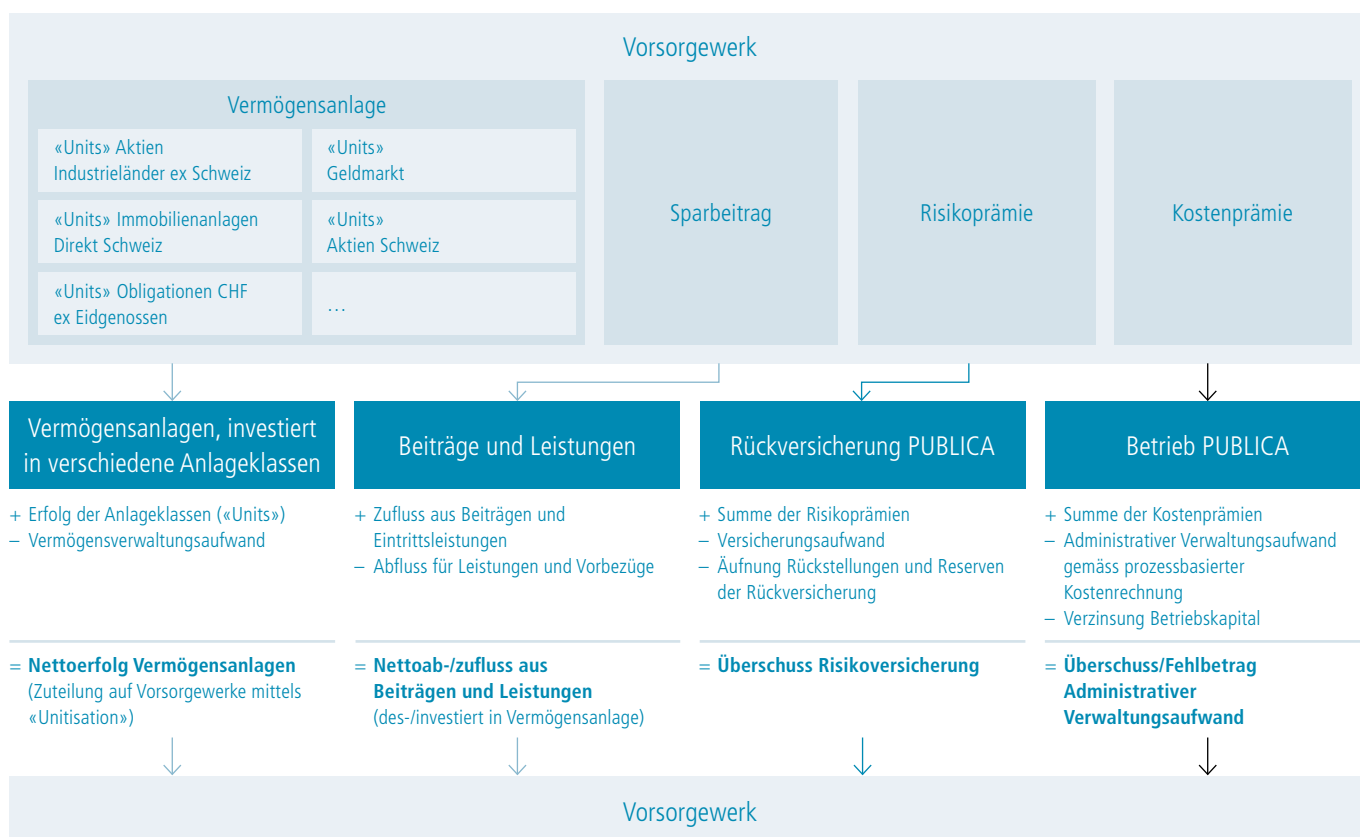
Vorsorgewerk

Vermögensanlage

«Units» Aktien Industrieländer ex Schweiz

«Units» Geldmarkt

«Units» Immobilienanlagen Direkt Schweiz

«Units» Aktien Schweiz

«Units» Obligationen CHF ex Eidgenossen

…

Sparbeitrag

Risikoprämie

Kostenprämie

Vermögensanlagen, investiert in verschiedene Anlageklassen

+ Erfolg der Anlageklassen («Units»)
– Vermögensverwaltungsaufwand

= **Nettoerfolg Vermögensanlagen** (Zuteilung auf Vorsorgewerke mittels «Unitisation»)

Beiträge und Leistungen

+ Zufluss aus Beiträgen und Eintrittsleistungen
– Abfluss für Leistungen und Vorbezüge

= **Nettoab-/zufluss aus Beiträgen und Leistungen** (des-/investiert in Vermögensanlage)

Rückversicherung PUBLICA

+ Summe der Risikoprämien
– Versicherungsaufwand
– Äufnung Rückstellungen und Reserven der Rückversicherung

= **Überschuss Risikoversicherung**

Betrieb PUBLICA

+ Summe der Kostenprämien
– Administrativer Verwaltungsaufwand gemäss prozessbasierter Kostenrechnung
– Verzinsung Betriebskapital

= **Überschuss/Fehlbetrag Administrativer Verwaltungsaufwand**

Vorsorgewerk